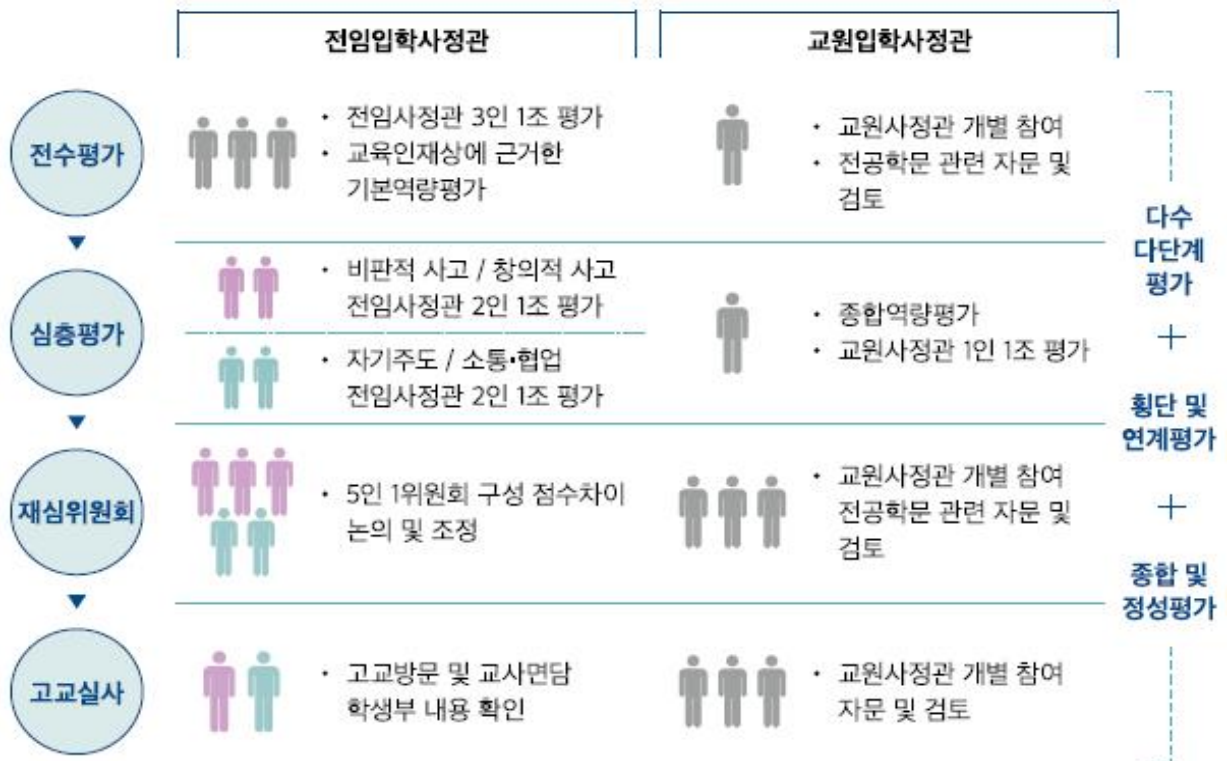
| | 전임입학사정관 | 교원입학사정관 | |
|---|---|---|---|
| 전수평가 | • 전임사정관 3인 1조 평가<br>• 교육인재상에 근거한 기본역량평가 | • 교원사정관 개별 참여<br>• 전공학문 관련 자문 및 검토 | 다수 다단계 평가 |
| 심층평가 | • 비판적 사고 / 창의적 사고 전임사정관 2인 1조 평가<br>• 자기주도 / 소통•협업 전임사정관 2인 1조 평가 | • 종합역량평가<br>• 교원사정관 1인 1조 평가 | + 횡단 및 연계평가 |
| 재심위원회 | • 5인 1위원회 구성 점수차이 논의 및 조정 | • 교원사정관 개별 참여 전공학문 관련 자문 및 검토 | + 종합 및 정성평가 |
| 고교실사 | • 고교방문 및 교사면담 학생부 내용 확인 | • 교원사정관 개별 참여 자문 및 검토 | |